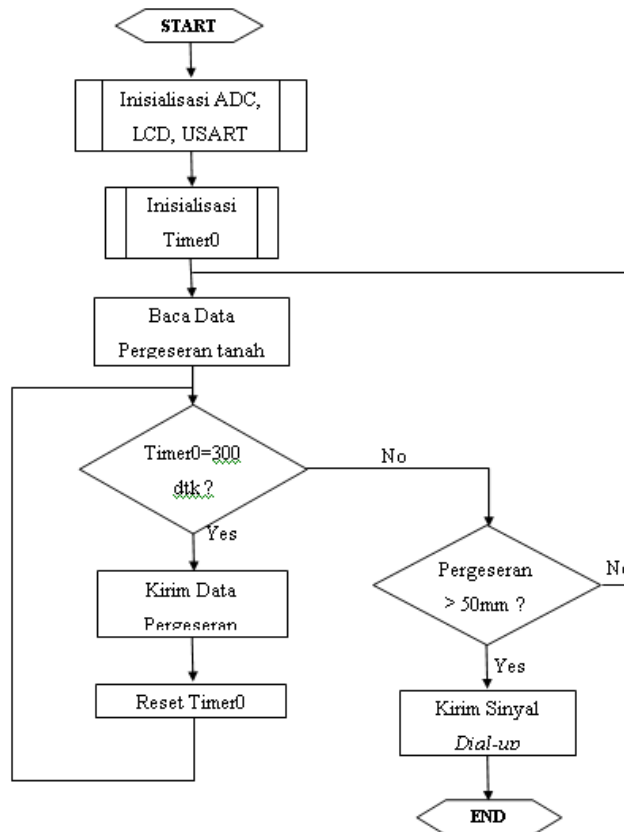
START

Inisialisasi ADC, LCD, USART

Inisialisasi Timer0

Baca Data Pergeseran tanah

Timer0=300 dtk ?

No

Yes

Kirim Data Pergeseran

Reset Timer0

Pergeseran > 50mm ?

No

Yes

Kirim Sinyal *Dial-up*

END